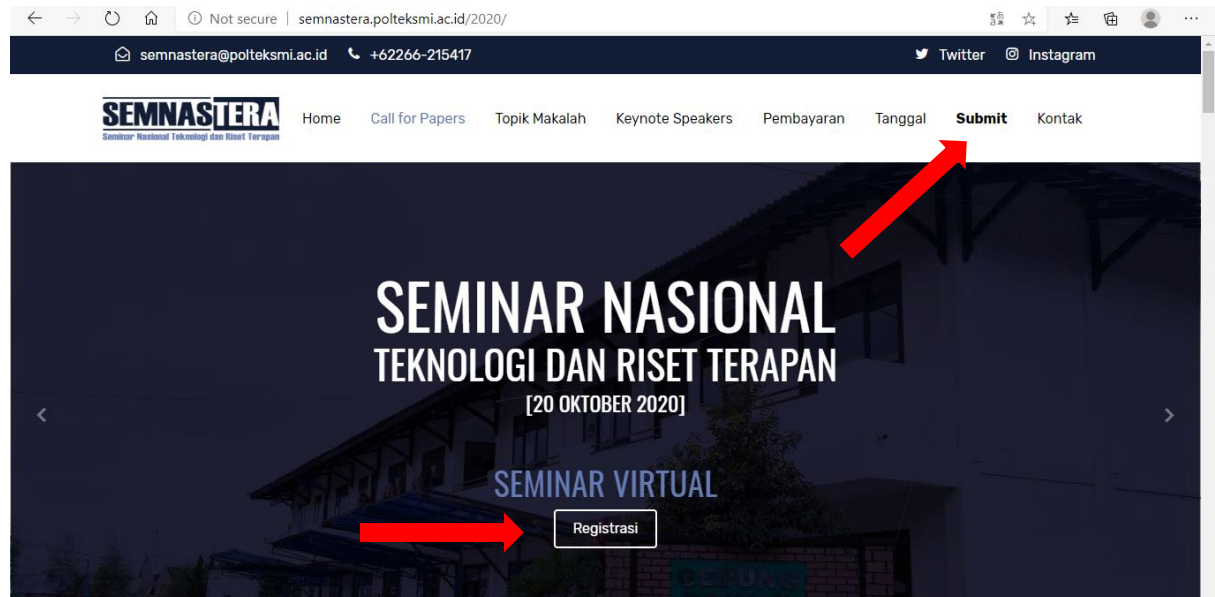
Not secure | semnastera.polteksmi.ac.id/2020/

semnastera@polteksmi.ac.id +62266-215417

Twitter Instagram

SEMNASTERA
Seminar Nasional Teknologi dan Riset Terapan

Home Call for Papers Topik Makalah Keynote Speakers Pembayaran Tanggal Submit Kontak

SEMINAR NASIONAL
TEKNOLOGI DAN RISET TERAPAN
[20 OKTOBER 2020]

SEMINAR VIRTUAL

Registrasi